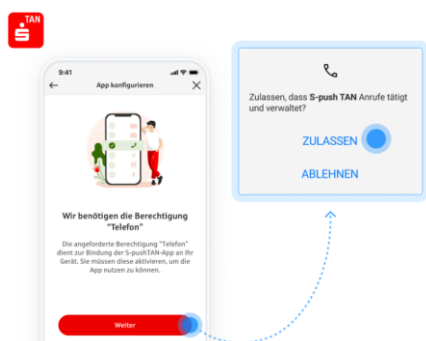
TAN

9:41

App konfigurieren

Wir benötigen die Berechtigung "Telefon"

Die angeforderte Berechtigung "Telefon" dient zur Bindung der S-pushTAN-App an Ihr Gerät. Sie müssen diese aktivieren, um die App nutzen zu können.

Weiter

Zulassen, dass S-push TAN Anrufe tätigt und verwaltet?

ZULASSEN

ABLEHNEN